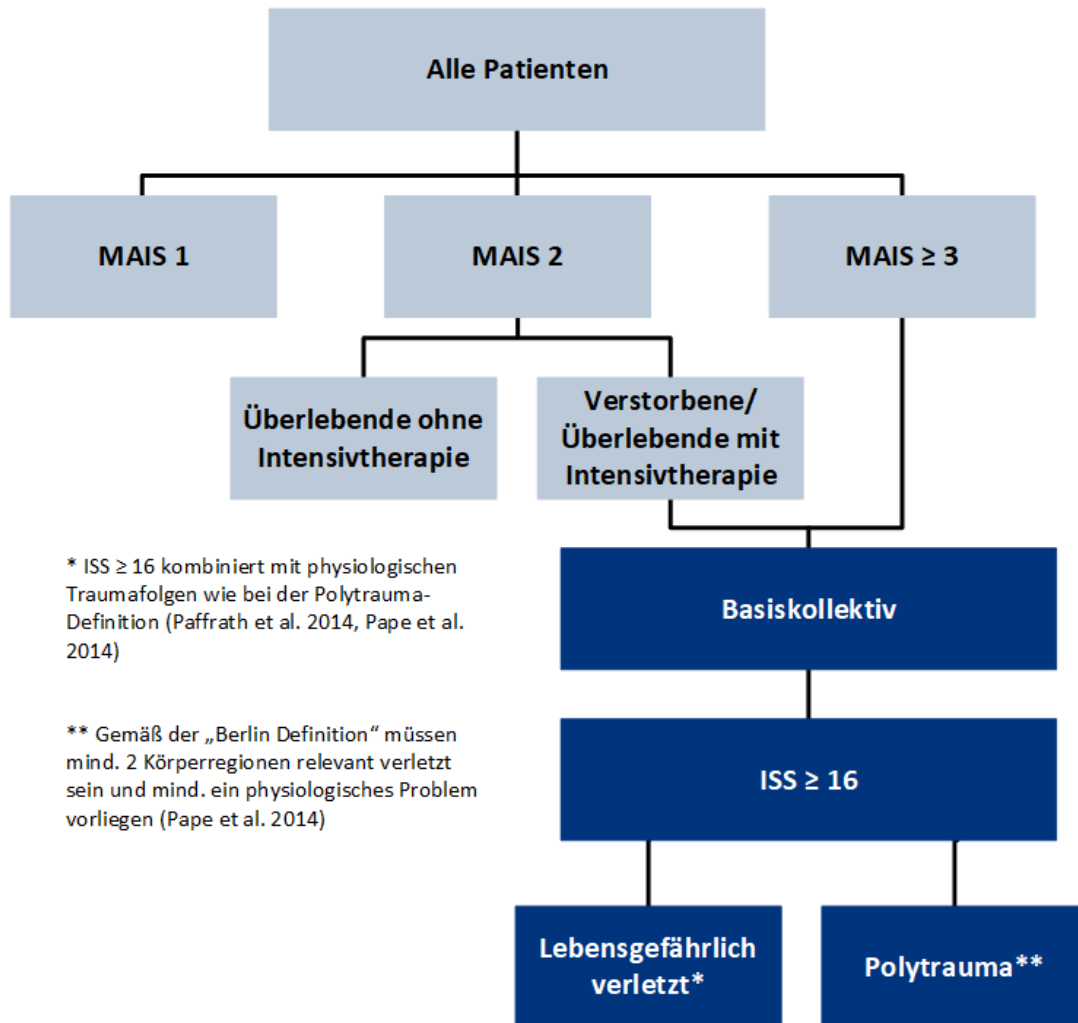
Alle Patienten

MAIS 1

MAIS 2

MAIS ≥ 3

Überlebende ohne Intensivtherapie

Verstorbene/ Überlebende mit Intensivtherapie

* ISS ≥ 16 kombiniert mit physiologischen Traumafolgen wie bei der Polytrauma-Definition (Paffrath et al. 2014, Pape et al. 2014)

** Gemäß der „Berlin Definition" müssen mind. 2 Körperregionen relevant verletzt sein und mind. ein physiologisches Problem vorliegen (Pape et al. 2014)

Basiskollektiv

ISS ≥ 16

Lebensgefährlich verletzt*

Polytrauma**